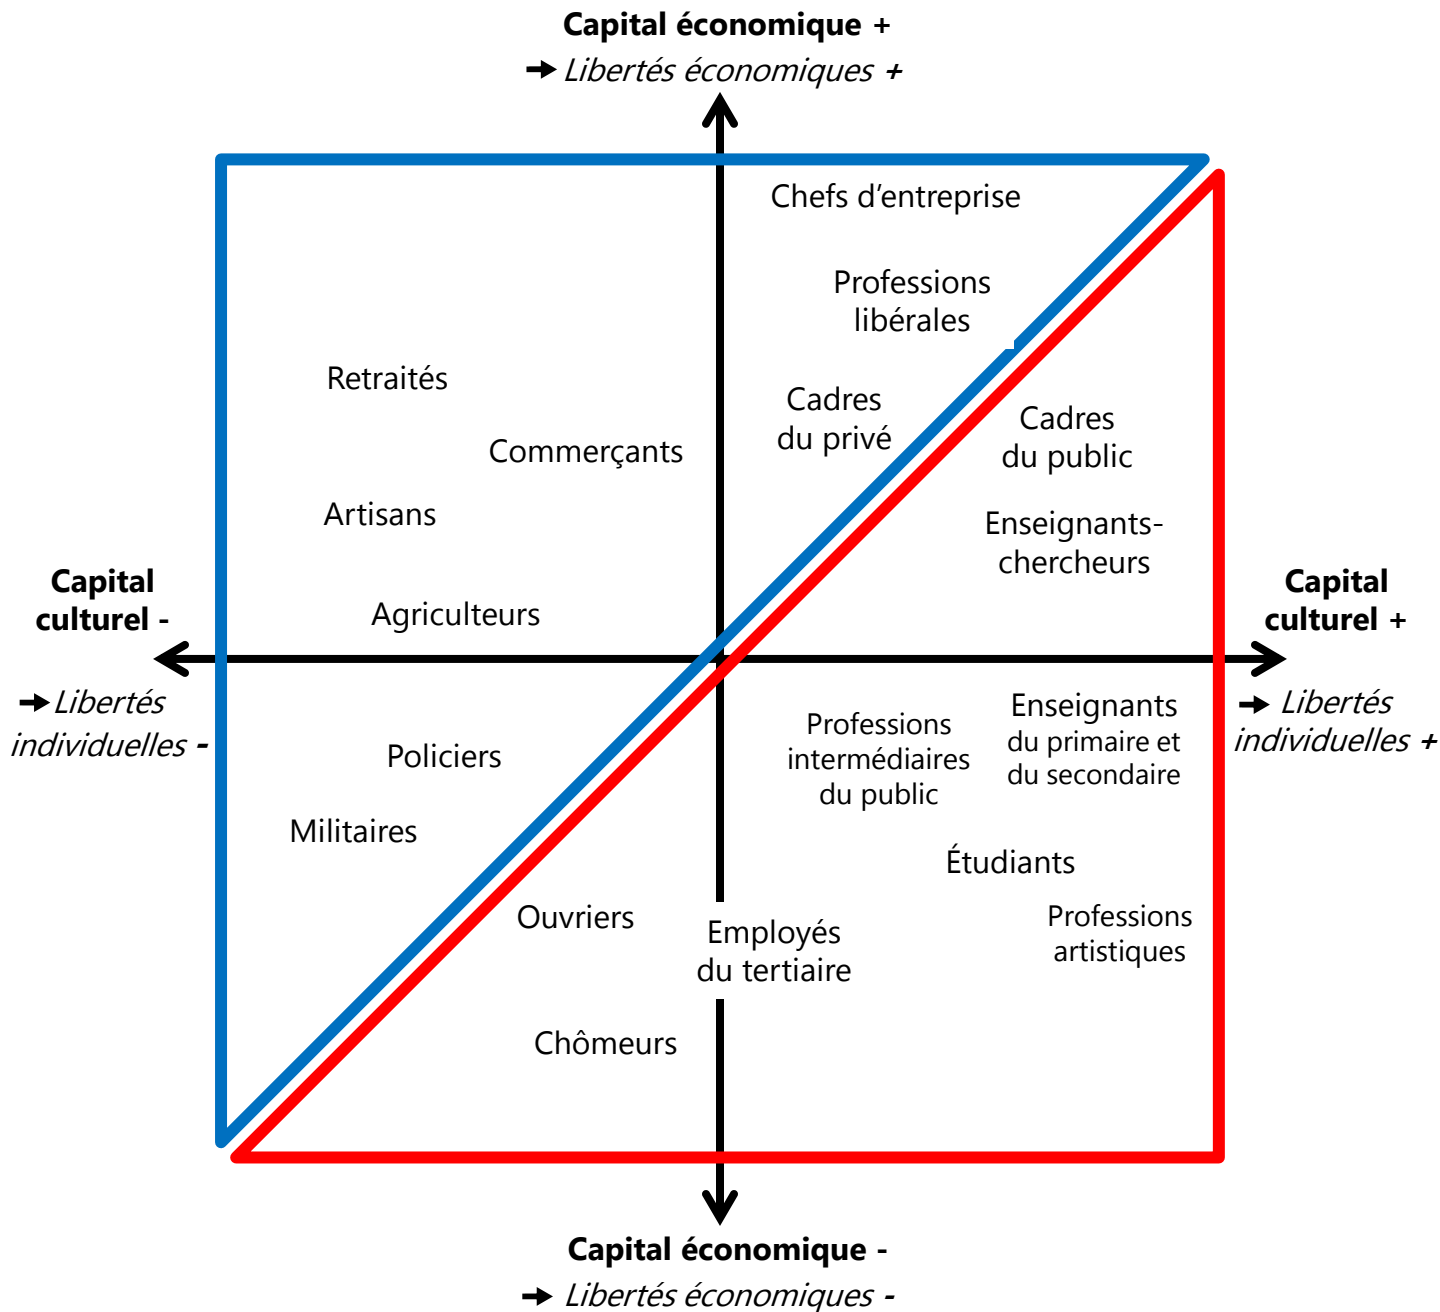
**Capital économique +**
→ *Libertés économiques +*

Chefs d'entreprise

Professions libérales

Retraités

Cadres du privé

Cadres du public

Commerçants

Artisans

Enseignants-chercheurs

**Capital culturel -**
→ *Libertés individuelles -*

Agriculteurs

**Capital culturel +**
→ *Libertés individuelles +*

Professions intermédiaires du public

Enseignants du primaire et du secondaire

Policiers

Militaires

Étudiants

Ouvriers

Employés du tertiaire

Professions artistiques

Chômeurs

**Capital économique -**
→ *Libertés économiques -*